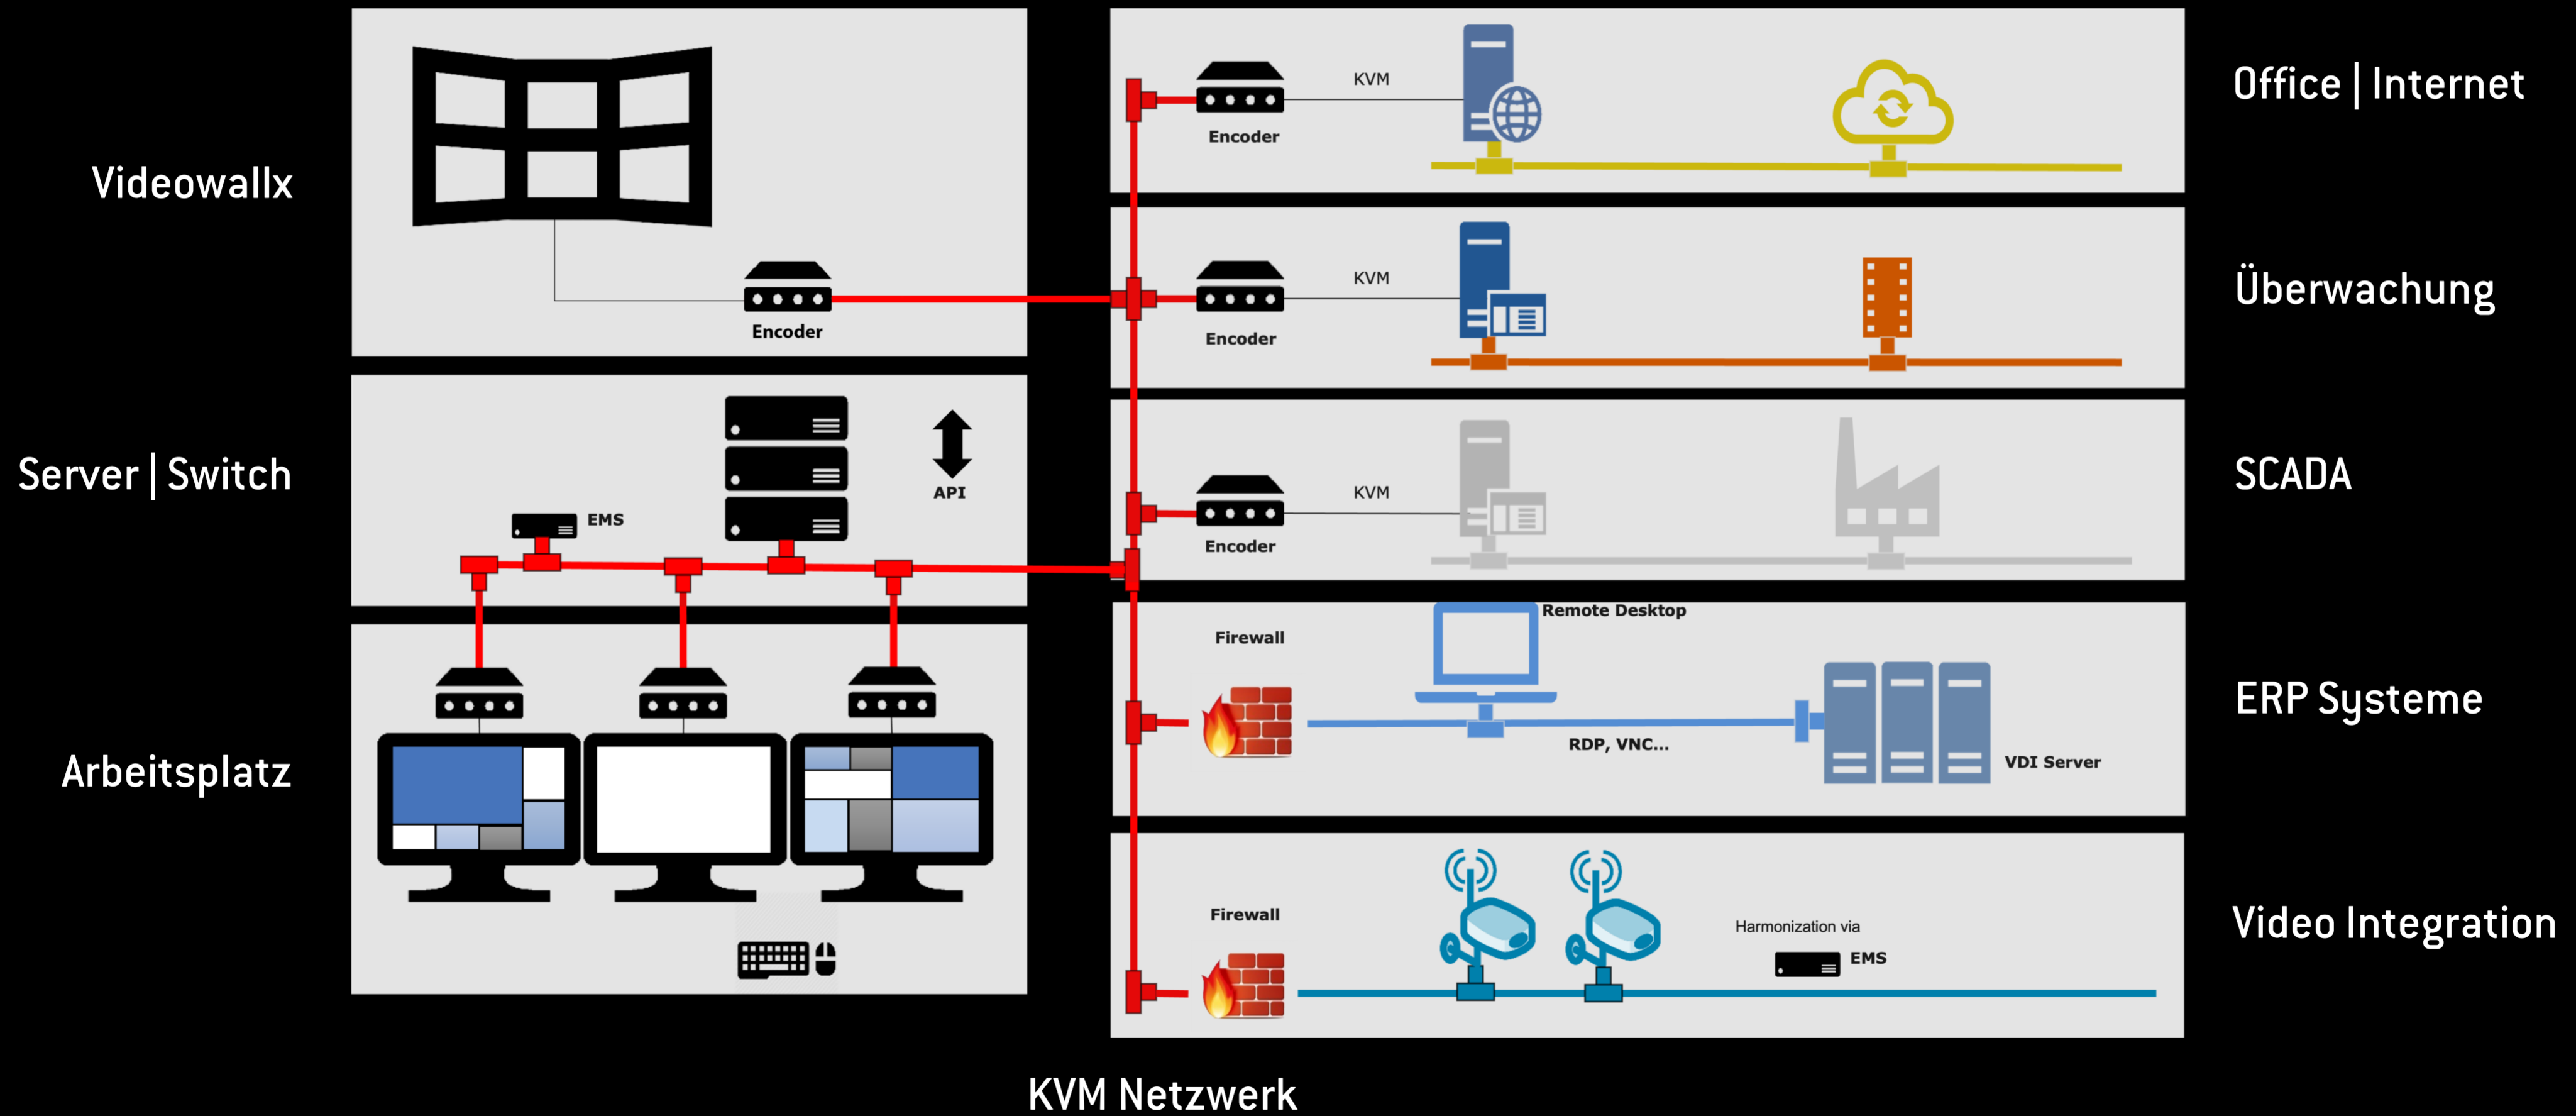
Videowallx

Encoder

Server | Switch

EMS

API

Arbeitsplatz

Encoder

KVM

Office | Internet

Encoder

KVM

Überwachung

Encoder

KVM

SCADA

Firewall

Remote Desktop

RDP, VNC...

VDI Server

ERP Systeme

Firewall

Harmonization via

EMS

Video Integration

KVM Netzwerk